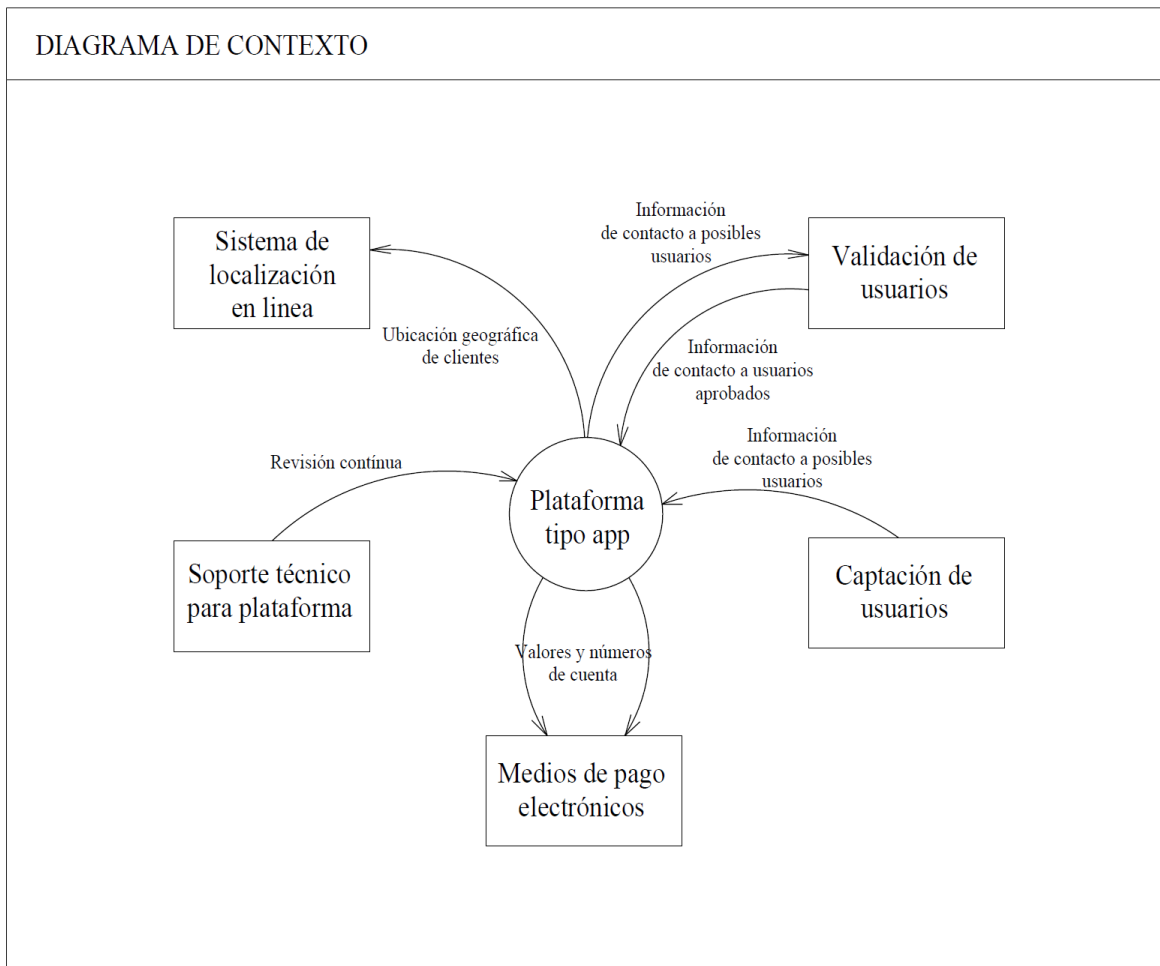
DIAGRAMA DE CONTEXTO

Sistema de localización en linea

Información de contacto a posibles usuarios

Validación de usuarios

Ubicación geográfica de clientes

Información de contacto a usuarios aprobados

Información de contacto a posibles usuarios

Revisión contínua

Plataforma tipo app

Soporte técnico para plataforma

Captación de usuarios

Valores y números de cuenta

Medios de pago electrónicos